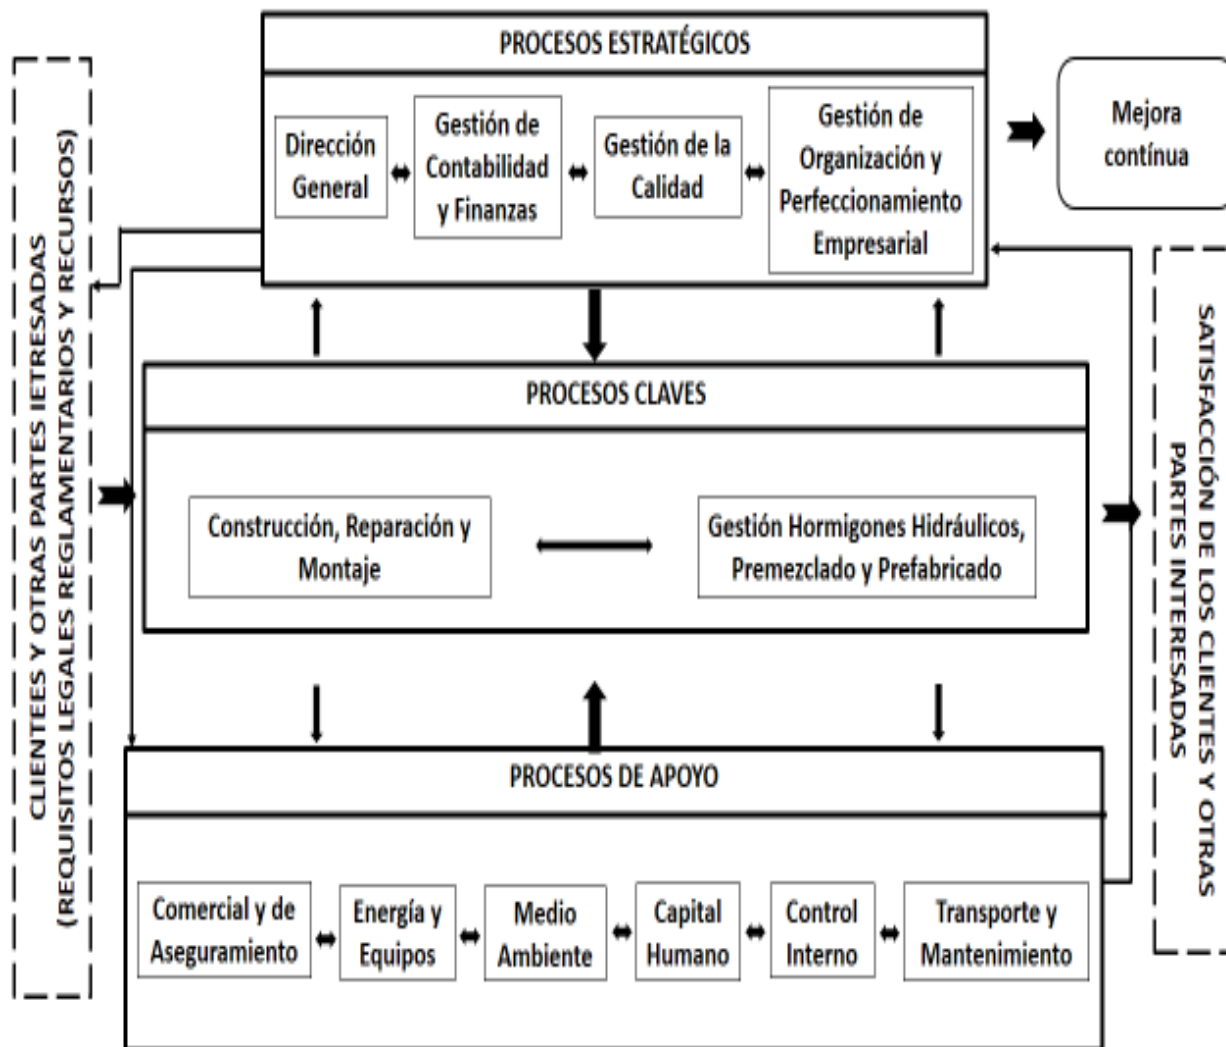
CLIENTEES Y OTRAS PARTES IETRESADAS
(REQUISITOS LEGALES REGLAMENTARIOS Y RECURSOS)

PROCESOS ESTRATÉGICOS

Dirección General

Gestión de Contabilidad y Finanzas

Gestión de la Calidad

Gestión de Organización y Perfeccionamiento Empresarial

Mejora contínua

PROCESOS CLAVES

Construcción, Reparación y Montaje

Gestión Hormigones Hidráulicos, Premezclado y Prefabricado

PROCESOS DE APOYO

Comercial y de Aseguramiento

Energía y Equipos

Medio Ambiente

Capital Humano

Control Interno

Transporte y Mantenimiento

SATISFACCIÓN DE LOS CLIENTES Y OTRAS PARTES INTERESADAS